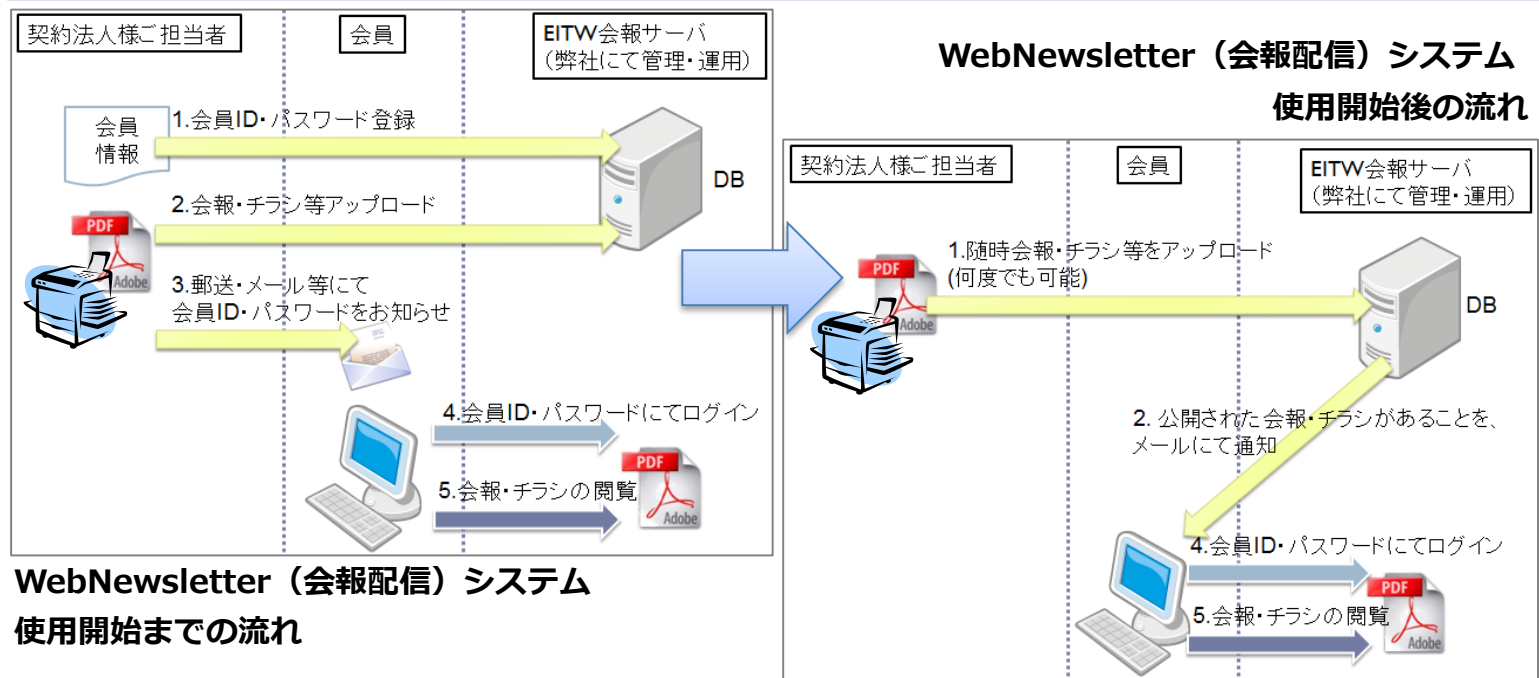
契約法人様ご担当者

会員

EITW会報サーバ
(弊社にて管理・運用)

会員情報

1.会員ID・パスワード登録

DB

PDF

Adobe

2.会報・チラシ等アップロード

3.郵送・メール等にて
会員ID・パスワードをお知らせ

4.会員ID・パスワードにてログイン

5.会報・チラシの閲覧

PDF

Adobe

WebNewsletter(会報配信)システム
使用開始までの流れ

WebNewsletter(会報配信)システム
使用開始後の流れ

契約法人様ご担当者

会員

EITW会報サーバ
(弊社にて管理・運用)

PDF

Adobe

1.随時会報・チラシ等をアップロード
(何度でも可能)

DB

2. 公開された会報・チラシがあることを、
メールにて通知

4.会員ID・パスワードにてログイン

PDF

Adobe

5.会報・チラシの閲覧